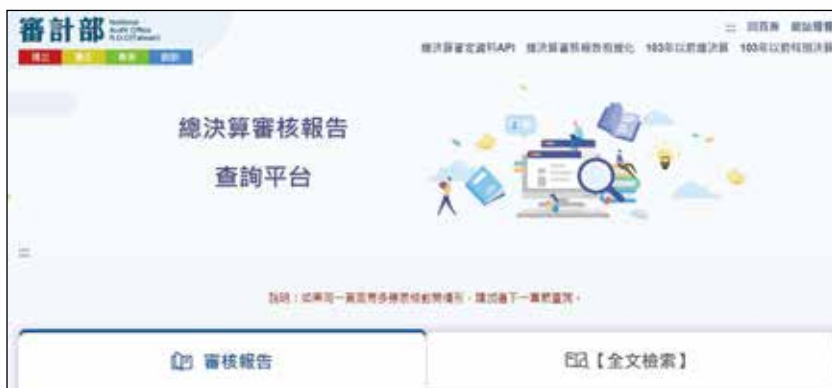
審計部 National Audit Office R.O.C.(Taiwan)

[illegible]

回首頁 網站導覽

總決算審定資料API 總決算審核報告視覺化 103年以前總決算 103年以前特別決算

總決算審核報告

查詢平台

說明：如果同一頁面有多種查詢動態情形，請試著下一頁再查詢。

審核報告

【全文檢索】